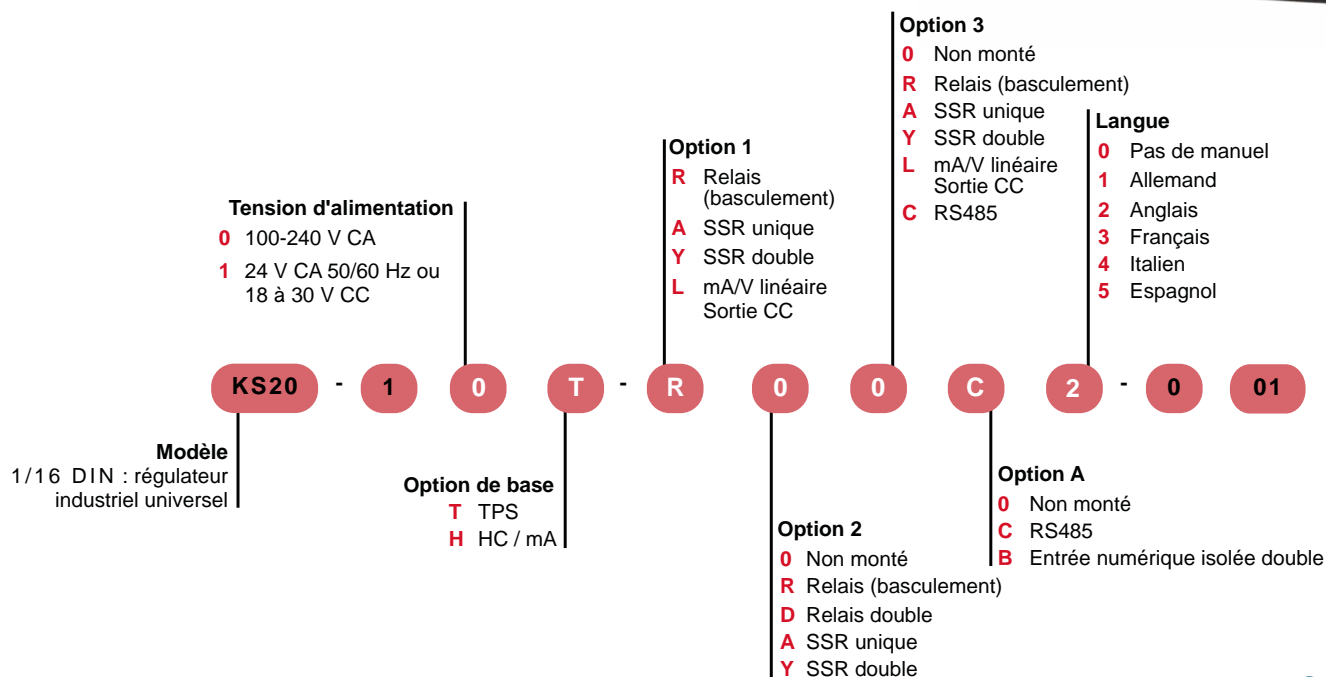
Option 3
0 Non monté
R Relais (basculement)
A SSR unique
Y SSR double
L mA/V linéaire Sortie CC
C RS485

Langue
0 Pas de manuel
1 Allemand
2 Anglais
3 Français
4 Italien
5 Espagnol

Option 1
R Relais (basculement)
A SSR unique
Y SSR double
L mA/V linéaire Sortie CC

Tension d'alimentation
0 100-240 V CA
1 24 V CA 50/60 Hz ou 18 à 30 V CC

KS20 - 1 0 T - R 0 0 C 2 - 0 01

Modèle
1/16 DIN : régulateur industriel universel

Option de base
T TPS
H HC / mA

Option A
0 Non monté
C RS485
B Entrée numérique isolée double

Option 2
0 Non monté
R Relais (basculement)
D Relais double
A SSR unique
Y SSR double